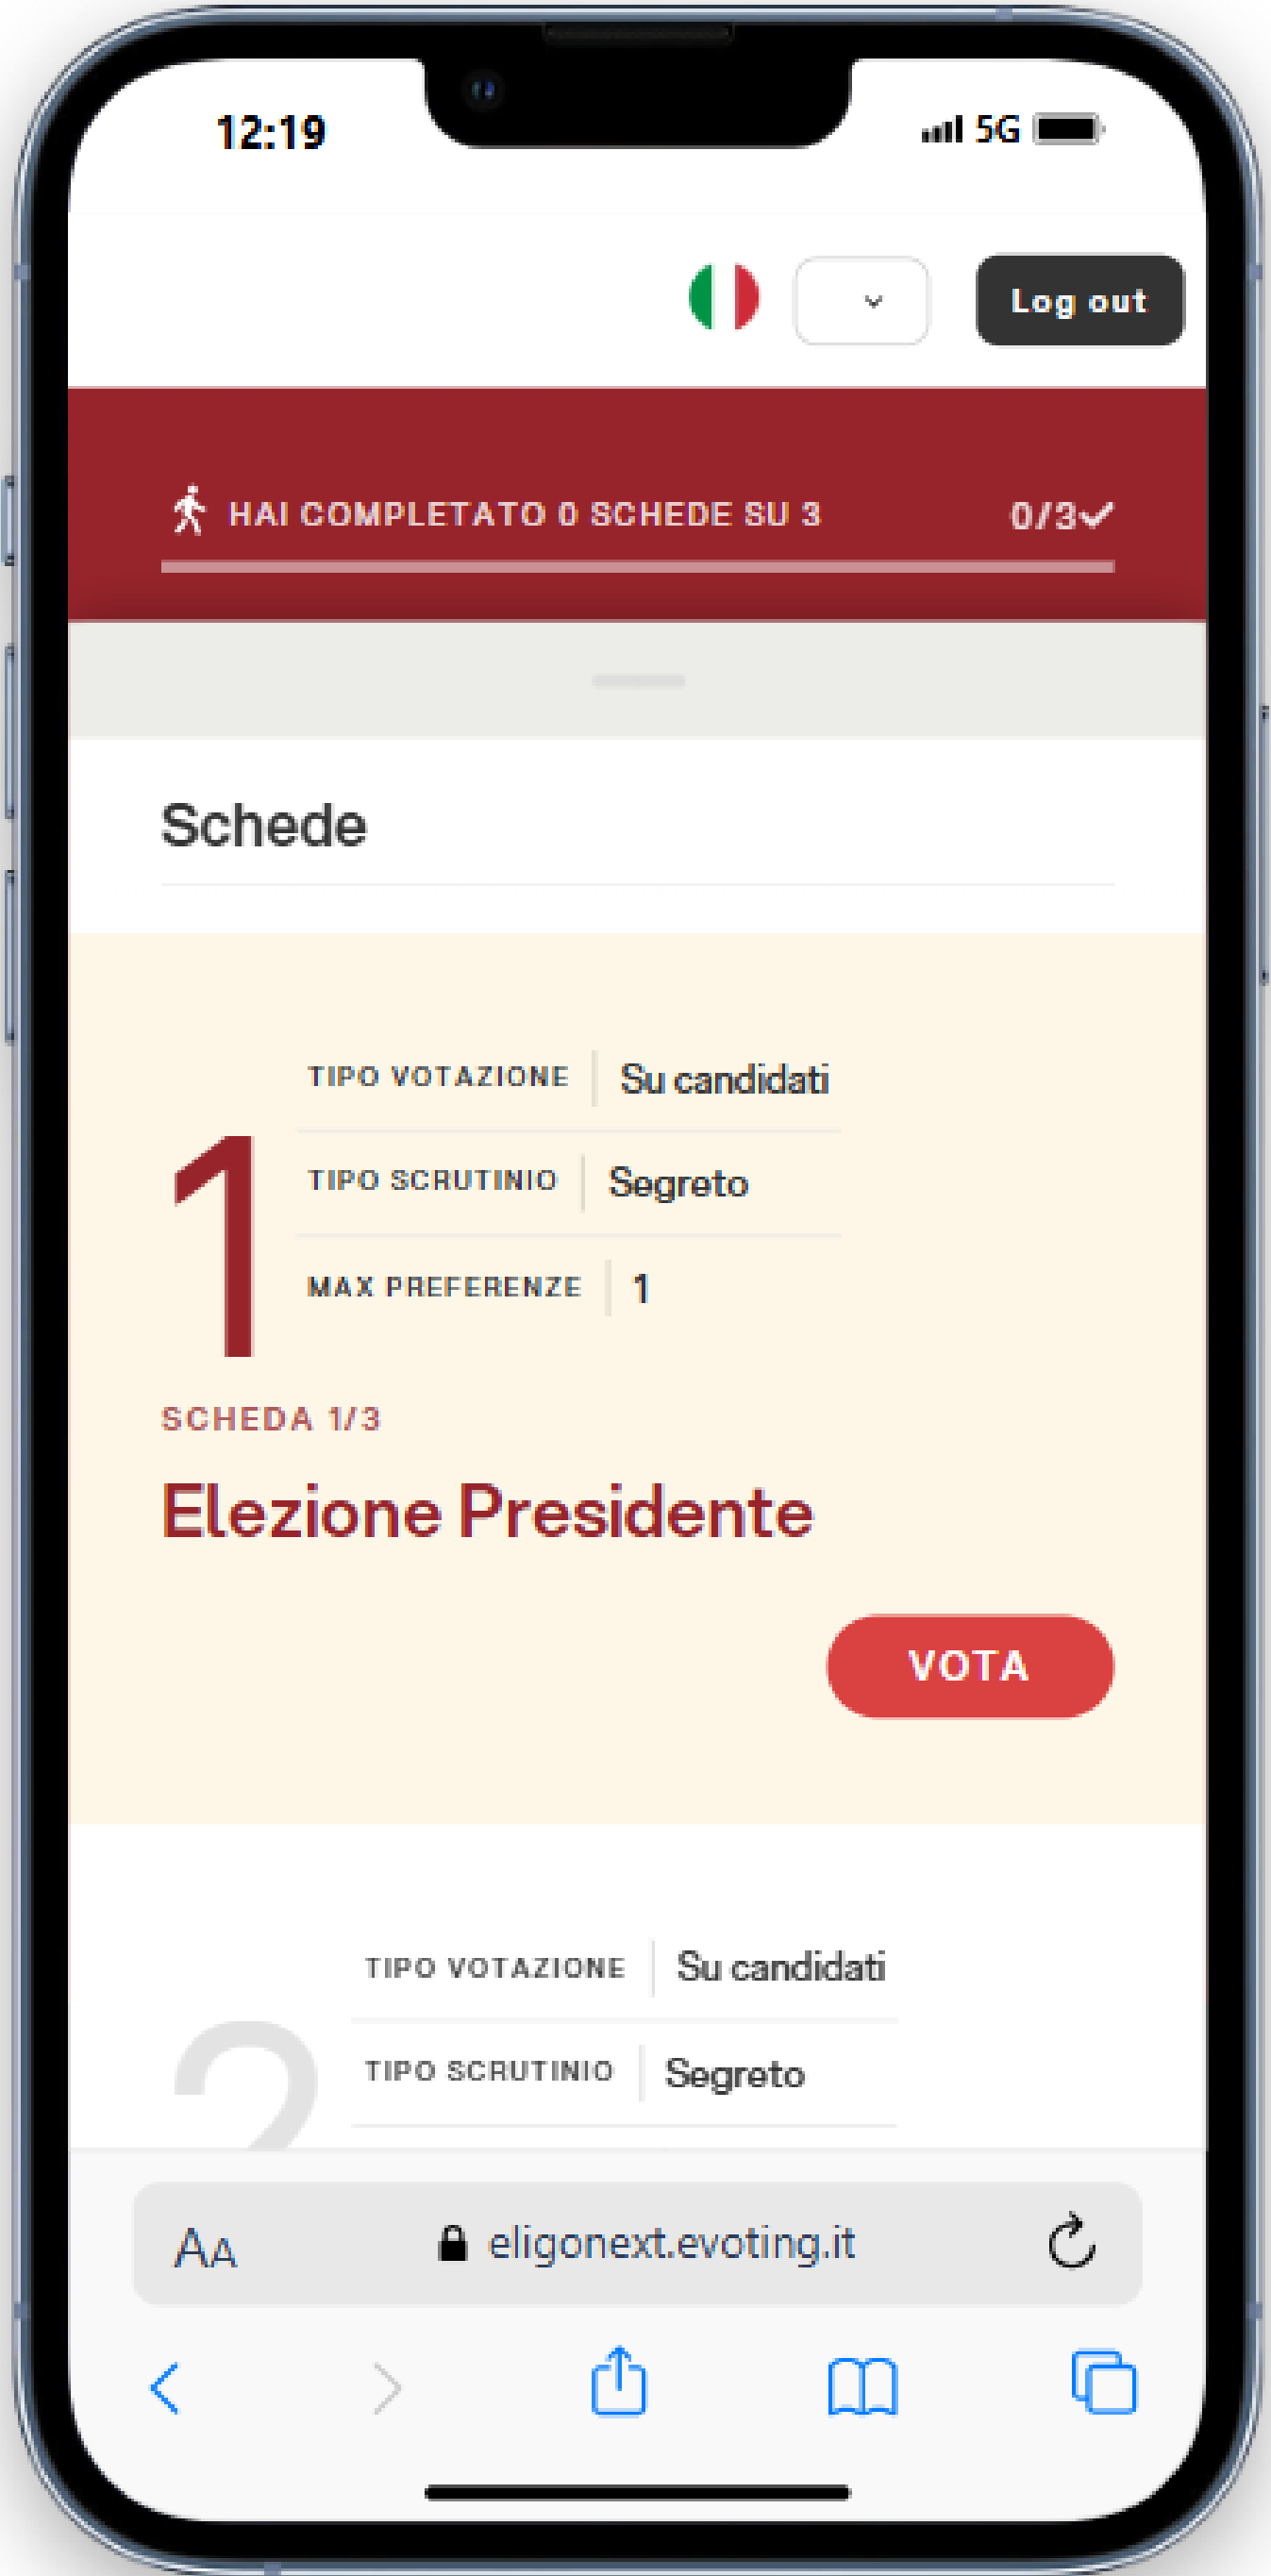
12:19

5G

Log out

HAI COMPLETATO 0 SCHEDE SU 3

0/3✓

Schede

1

| TIPO VOTAZIONE | Su candidati |
|---|---|
| TIPO SCRUTINIO | Segreto |
| MAX PREFERENZE | 1 |

SCHEDA 1/3

Elezione Presidente

VOTA

2

| TIPO VOTAZIONE | Su candidati |
|---|---|
| TIPO SCRUTINIO | Segreto |

AA

eligonext.evoting.it